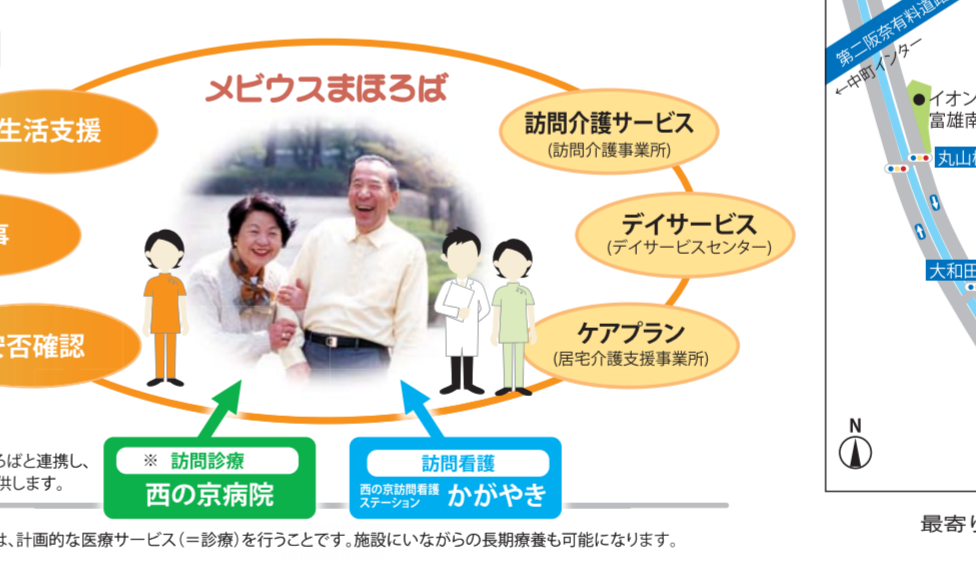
メビウスまほろば

生活支援

事

安否確認

訪問介護サービス
(訪問介護事業所)

デイサービス
(デイサービスセンター)

ケアプラン
(居宅介護支援事業所)

ろばと連携し、
供します。

※ 訪問診療
西の京病院

訪問看護
西の京訪問看護ステーション かがやき

は、計画的な医療サービス(＝診療)を行うことです。施設にいながらの長期療養も可能になります。

第二阪奈有料道路
←中町インター

イオン
富雄南

丸山

大和田

N

最寄り